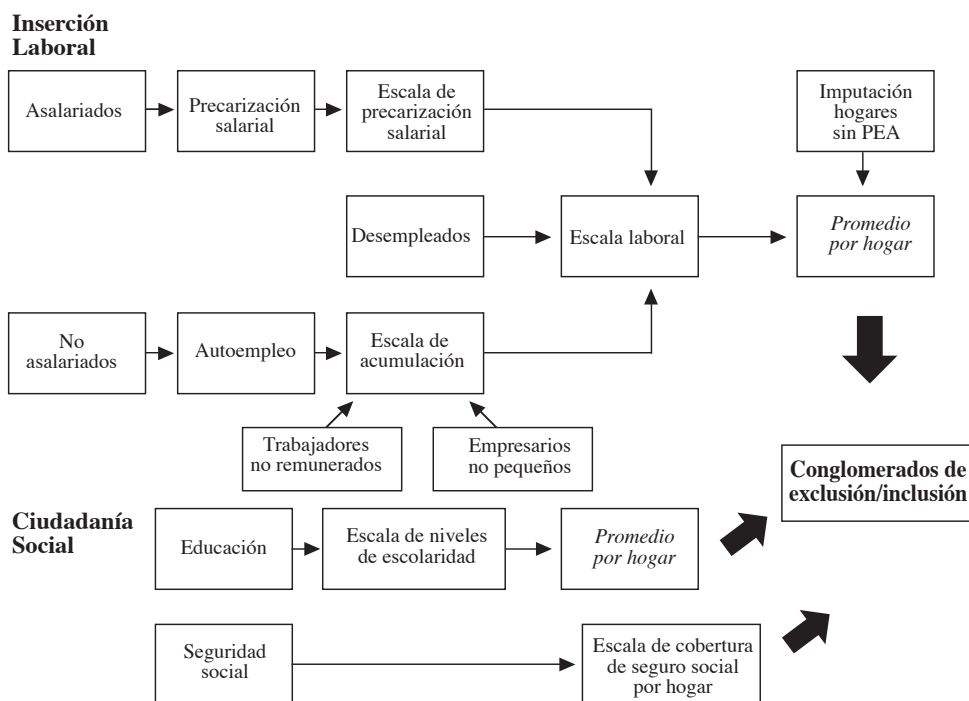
Inserción Laboral

Asalariados

Precarización salarial

Escala de precarización salarial

Imputación hogares sin PEA

Desempleados

Escala laboral

*Promedio por hogar*

No asalariados

Autoempleo

Escala de acumulación

Trabajadores no remunerados

Empresarios no pequeños

Conglomerados de exclusión/inclusión

Ciudadanía Social

Educación

Escala de niveles de escolaridad

*Promedio por hogar*

Seguridad social

Escala de cobertura de seguro social por hogar